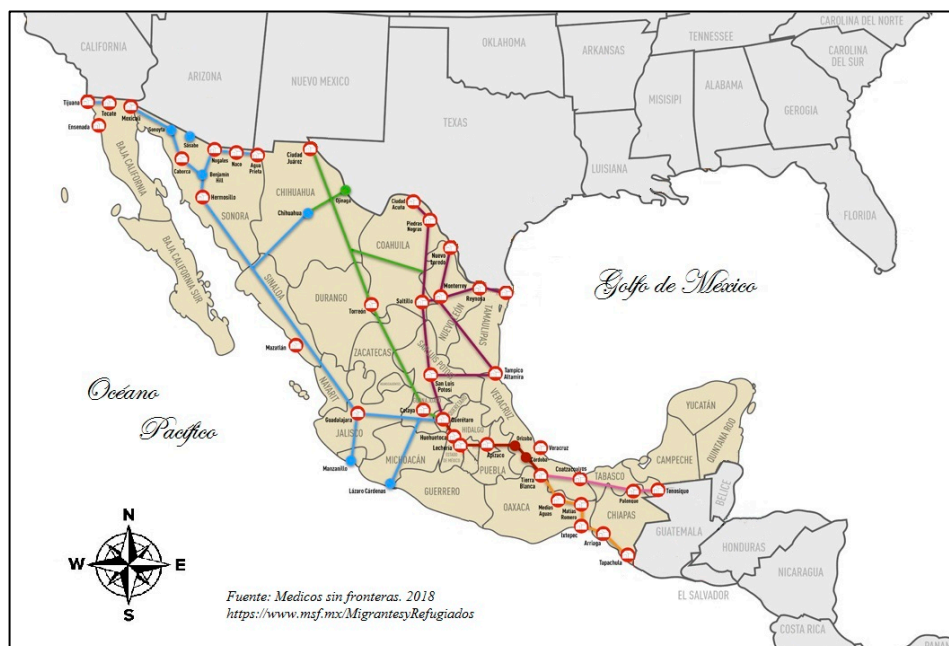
CALIFORNIA
ARIZONA
NUEVO MEXICO
OKLAHOMA
ARKANSAS
TENNESSEE
CAROLINA DEL NORTE
CAROLINA DEL SUR
MISISIPI
ALABAMA
GEROGIA
TEXAS
LUISIANA
FLORIDA
Tijuana
Tecate
Mexicali
Ensenada
Sonoyta
Sásabe
Caborca
Nogales
Naco
Agua Prieta
Benjamín Hill
Hermosillo
Ciudad Juárez
Ojinaga
Chihuahua
CHIHUAHUA
SONORA
BAJA CALIFORNIA
BAJA CALIFORNIA SUR
SINALOA
Ciudad Acuña
Piedras Negras
Nuevo Laredo
COAHUILA
Monterrey
Reynosa
Saltillo
Torreón
DURANGO
NUEVO LEÓN
TAMAULIPAS
Golfo de México
Mazatlán
ZACATECAS
SAN LUIS POTOSÍ
San Luis Potosí
Tampico Altamira
Océano
Pacífico
NAYARIT
Celaya
Querétaro
Guadalajara
JALISCO
Huehuetoca
Lechería
HIDALGO
VERACRUZ
Apizaco
Orizaba
Córdoba
Veracruz
Manzanillo
MICHOACÁN
Lázaro Cárdenas
GUERRERO
PUEBLA
Tierra Blanca
Coatzacoalcos
TABASCO
Palenque
Tenosique
CAMPECHE
YUCATÁN
QUINTANA ROO
BELICE
OAXACA
Medias Aguas
Matías Romero
Ixtepec
Arriaga
CHIAPAS
Tapachula
GUATEMALA
HONDURAS
EL SALVADOR
NICARAGUA
COSTA RICA
N
W
E
S
Fuente: Medicos sin fronteras. 2018
https://www.msf.mx/MigrantesyRefugiados